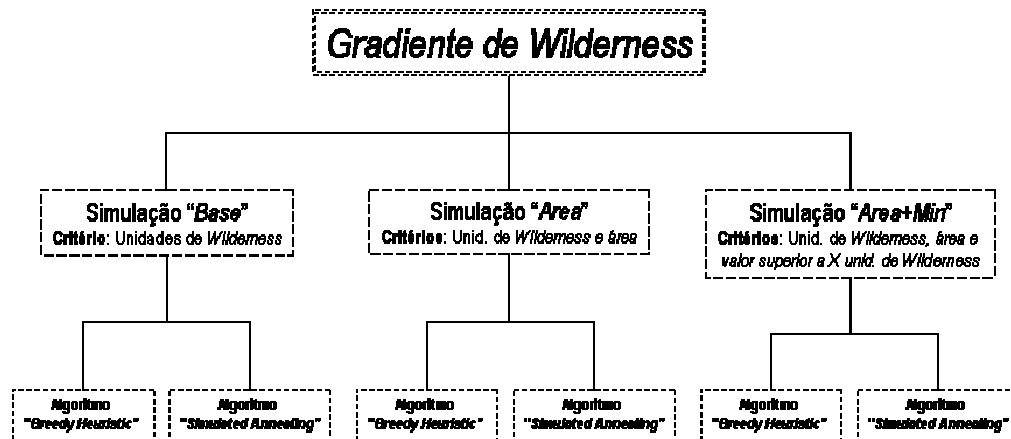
Gradiente de Wilderness

Simulação "Base"
Critério: Unidades de Wilderness

Simulação "Area"
Critérios: Unid. de Wilderness e área

Simulação "Area+Min"
Critérios: Unid. de Wilderness, área e valor superior a X unid. de Wilderness

Algoritmo "Greedy Heuristic"

Algoritmo "Simulated Annealing"

Algoritmo "Greedy Heuristic"

Algoritmo "Simulated Annealing"

Algoritmo "Greedy Heuristic"

Algoritmo "Simulated Annealing"